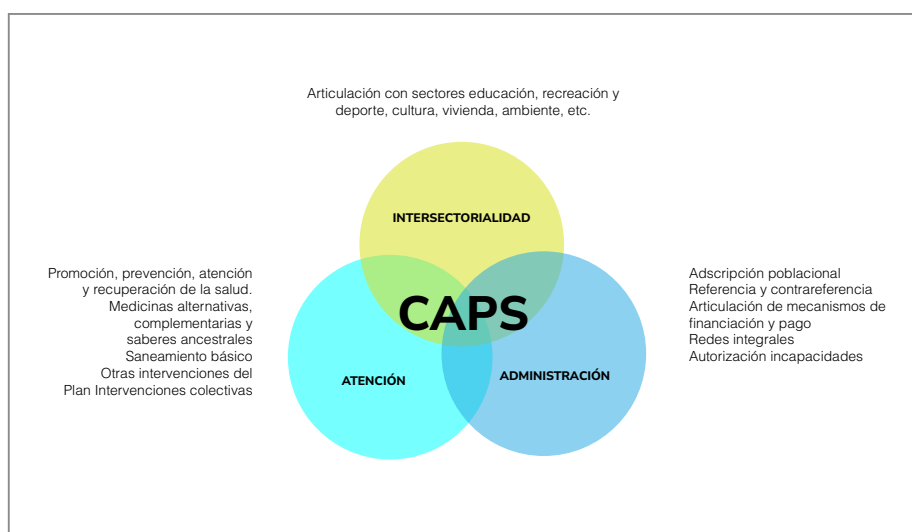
Articulación con sectores educación, recreación y deporte, cultura, vivienda, ambiente, etc.

INTERSECTORIALIDAD

Promoción, prevención, atención y recuperación de la salud.
Medicinas alternativas, complementarias y saberes ancestrales
Saneamiento básico
Otras intervenciones del Plan Intervenciones colectivas

CAPS

ATENCIÓN

ADMINISTRACIÓN

Adscripción poblacional
Referencia y contrareferencia
Articulación de mecanismos de financiación y pago
Redes integrales
Autorización incapacidades